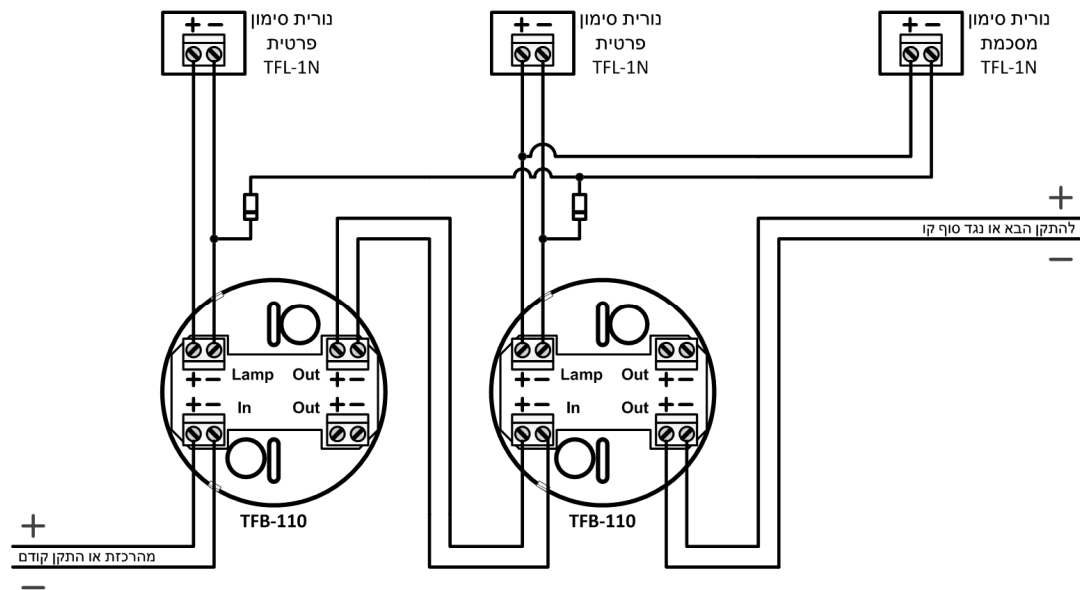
+ −
נורית סימון
פרטית
TFL-1N

+ −
נורית סימון
פרטית
TFL-1N

+ −
נורית סימון
מסכמת
TFL-1N

+
להתקן הבא או נגד סוף קו
−

+ −
Lamp
Out
+ −
+ −
In
Out
+ −
TFB-110

+ −
Lamp
Out
+ −
+ −
In
Out
+ −
TFB-110

+
מהרכזת או התקן קודם
−